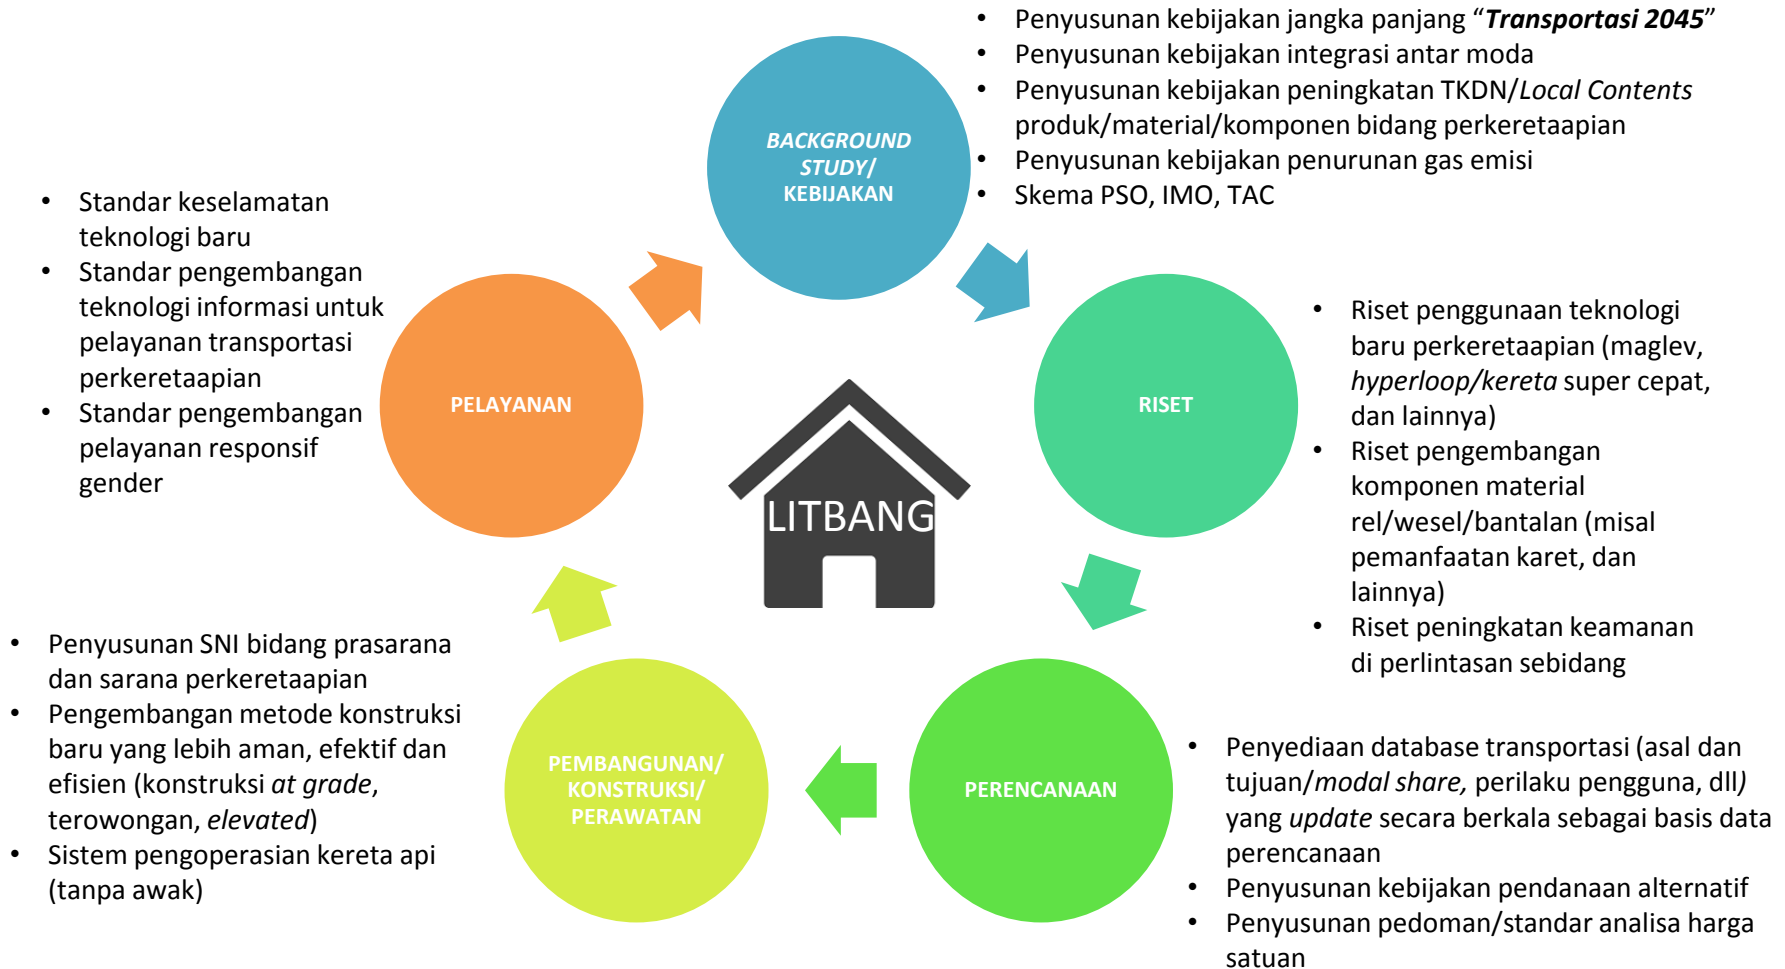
- Penyusunan kebijakan jangka panjang "**Transportasi 2045**"
- Penyusunan kebijakan integrasi antar moda
- Penyusunan kebijakan peningkatan TKDN/*Local Contents* produk/material/komponen bidang perkeretaapian
- Penyusunan kebijakan penurunan gas emisi
- Skema PSO, IMO, TAC

*BACKGROUND STUDY/* KEBIJAKAN

- Standar keselamatan teknologi baru
- Standar pengembangan teknologi informasi untuk pelayanan transportasi perkeretaapian
- Standar pengembangan pelayanan responsif gender

PELAYANAN

LITBANG

RISET

- Riset penggunaan teknologi baru perkeretaapian (maglev, *hyperloop/kereta* super cepat, dan lainnya)
- Riset pengembangan komponen material rel/wesel/bantalan (misal pemanfaatan karet, dan lainnya)
- Riset peningkatan keamanan di perlintasan sebidang

- Penyusunan SNI bidang prasarana dan sarana perkeretaapian
- Pengembangan metode konstruksi baru yang lebih aman, efektif dan efisien (konstruksi *at grade*, terowongan, *elevated*)
- Sistem pengoperasian kereta api (tanpa awak)

PEMBANGUNAN/ KONSTRUKSI/ PERAWATAN

PERENCANAAN

- Penyediaan database transportasi (asal dan tujuan/*modal share,* perilaku pengguna, dll*)* yang *update* secara berkala sebagai basis data perencanaan
- Penyusunan kebijakan pendanaan alternatif
- Penyusunan pedoman/standar analisa harga satuan